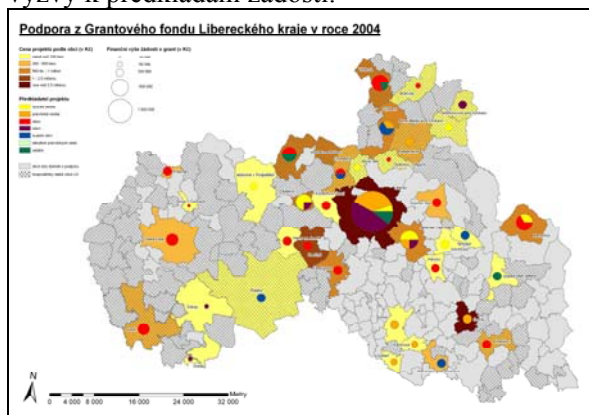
výzvy k předkládání žádostí.

Podpora z Grantového fondu Libereckého kraje v roce 2004

Cena projektů podle obcí (v Kč)
méně než 150 tisíc
250 - 500 tisíc
500 tis. - 1 milion
1 - 2,5 milionu
více než 2,5 milionu

Finanční výše žádostí o grant (v Kč)

Předkladatel projektu

N

0 4 000 8 000 16 000 24 000 32 000
Metry